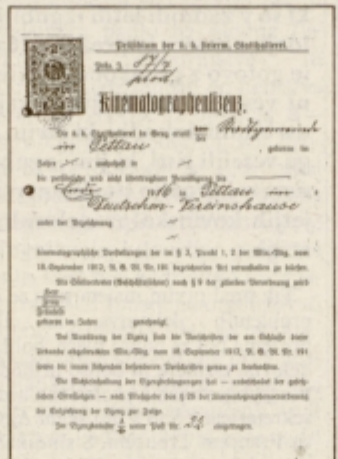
Präsidium der k. k. Steierm. Statthalterei

Präs. Z. 17/3 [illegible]

Kinematographenlizenz.

Die k. k. Statthalterei in Graz erteilt dem Rudyenreich in Pettau geboren im

Jahre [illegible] zuständig in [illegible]

die persönliche und nicht übertragbare Bewilligung bis Ende 1916 in Pettau im Deutschen Vereinshause

unter der Bezeichnung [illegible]

kinematographische Vorstellungen der im § 3, Punkt 1, 2 der Min.-Vdg. vom 18. September 1912, R. G. Bl. Nr. 191 bezeichneten Art veranstalten zu können.

Die Stellvertreter (Geschäftsführer) nach § 9 der zitierten Verordnung wird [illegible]

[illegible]

geboren im Jahre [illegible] genehmigt.

Bei Ausübung der Lizenz sind die Vorschriften der am Schlusse dieser Urkunde abgedruckten Min.-Vdg. vom 18. September 1912, R. G. Bl. Nr. 191 sowie die etwa besonders erteilten Vorschriften genau zu beobachten.

Die Nichteinhaltung der Lizenzbedingungen hat — unbeschadet der gesetzlichen Strafzulässigkeiten — nach Maßgabe des § 28 der Kinematographenverordnung die Entziehung der Lizenz zur Folge.

Die Lizenzgebühr ist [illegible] mit Post Nr. 24 eingetragen.